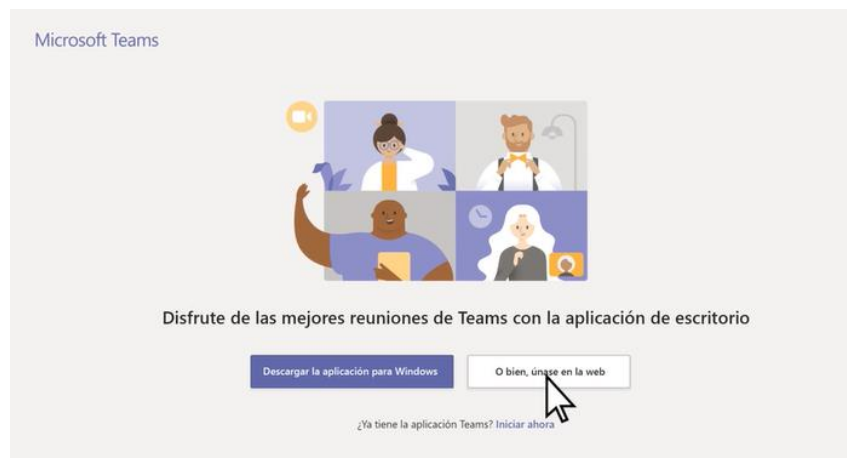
Microsoft Teams

Disfrute de las mejores reuniones de Teams con la aplicación de escritorio

Descargar la aplicación para Windows

O bien, únase en la web

¿Ya tiene la aplicación Teams? Iniciar ahora